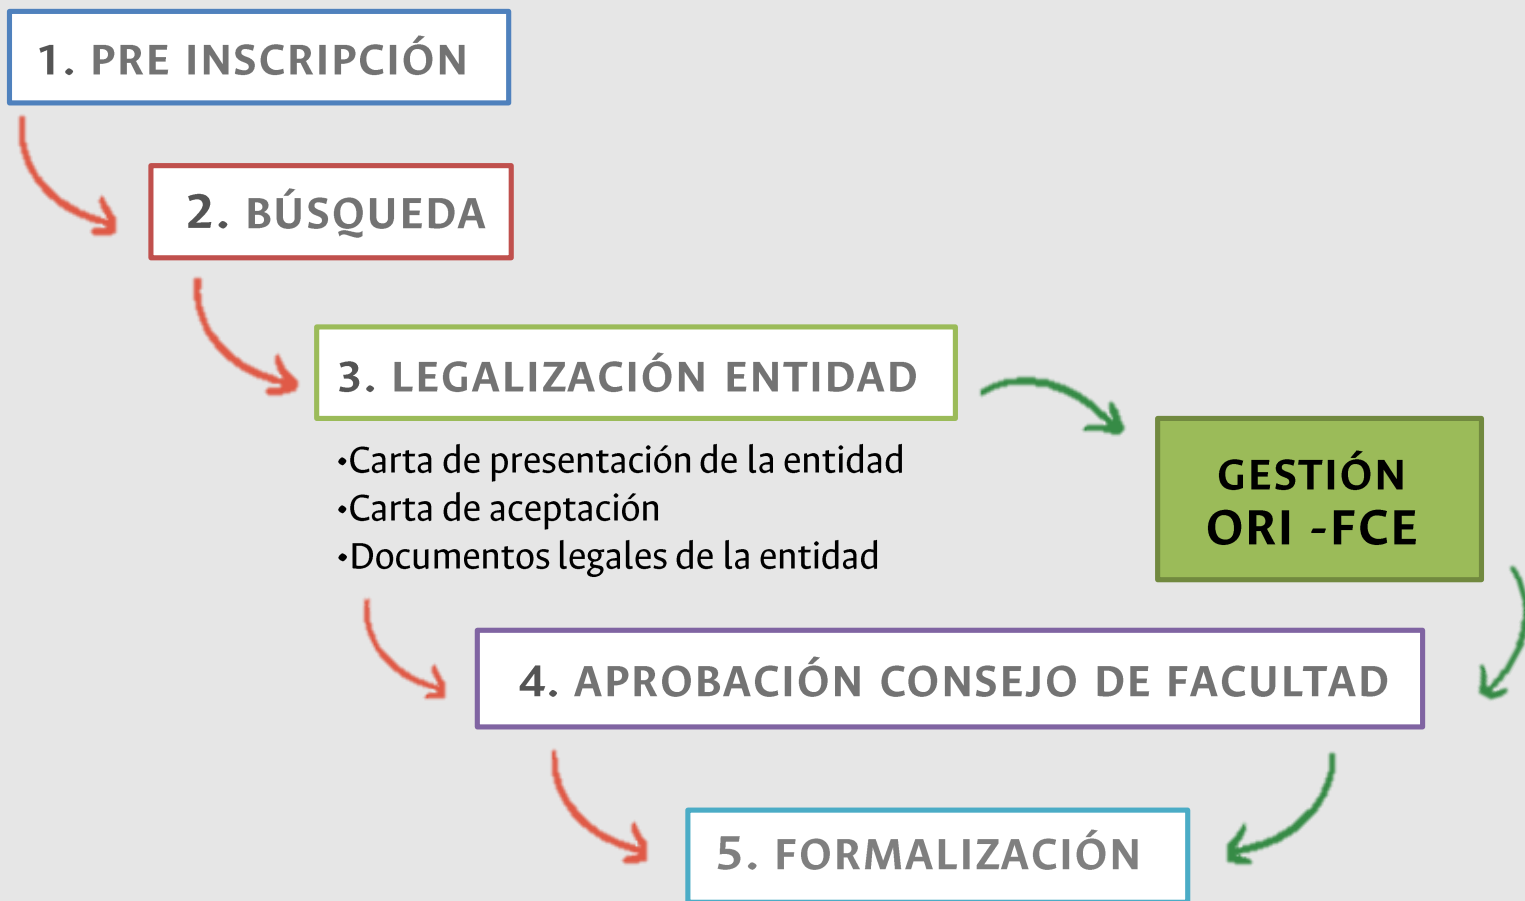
1. PRE INSCRIPCIÓN

2. BÚSQUEDA

3. LEGALIZACIÓN ENTIDAD

•Carta de presentación de la entidad
•Carta de aceptación
•Documentos legales de la entidad

GESTIÓN ORI -FCE

4. APROBACIÓN CONSEJO DE FACULTAD

5. FORMALIZACIÓN